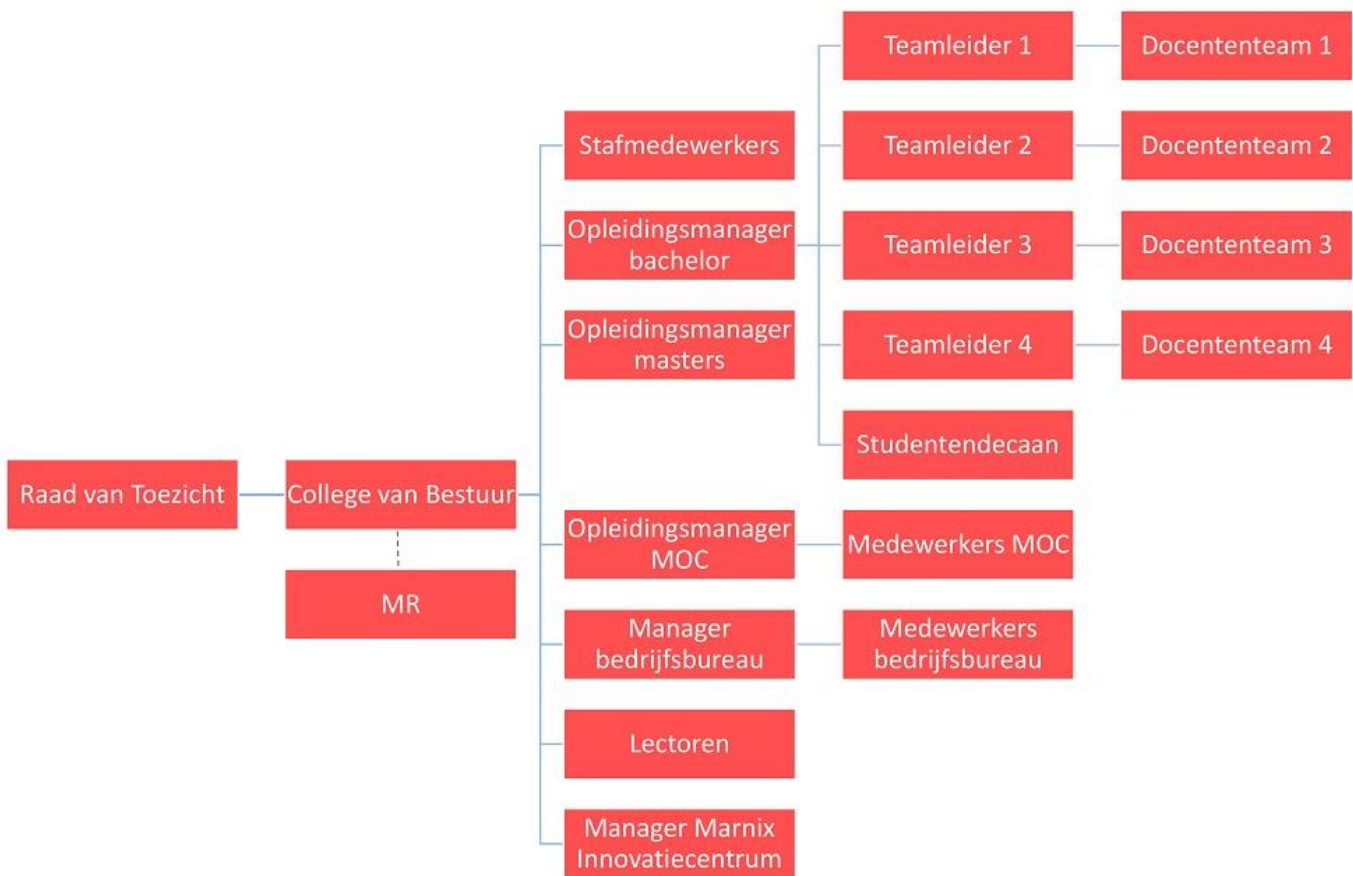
Raad van Toezicht

College van Bestuur

MR

Stafmedewerkers

Opleidingsmanager bachelor

Opleidingsmanager masters

Opleidingsmanager MOC

Manager bedrijfsbureau

Lectoren

Manager Marnix Innovatiecentrum

Teamleider 1

Teamleider 2

Teamleider 3

Teamleider 4

Studentendecaan

Medewerkers MOC

Medewerkers bedrijfsbureau

Docententeam 1

Docententeam 2

Docententeam 3

Docententeam 4